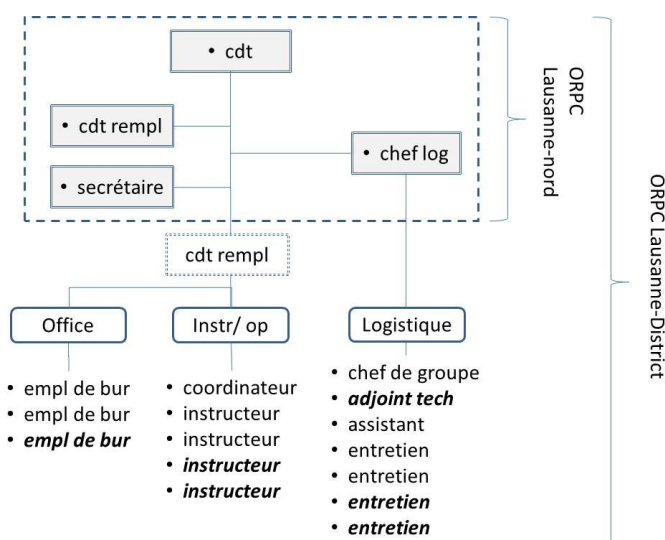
• cdt

• cdt rempl

• chef log

• secrétaire

ORPC Lausanne-nord

ORPC Lausanne-District

cdt rempl

Office

Instr/ op

Logistique

• empl de bur
• empl de bur
• ***empl de bur***

• coordinateur
• instructeur
• instructeur
• ***instructeur***
• ***instructeur***

• chef de groupe
• ***adjoint tech***
• assistant
• entretien
• entretien
• ***entretien***
• ***entretien***